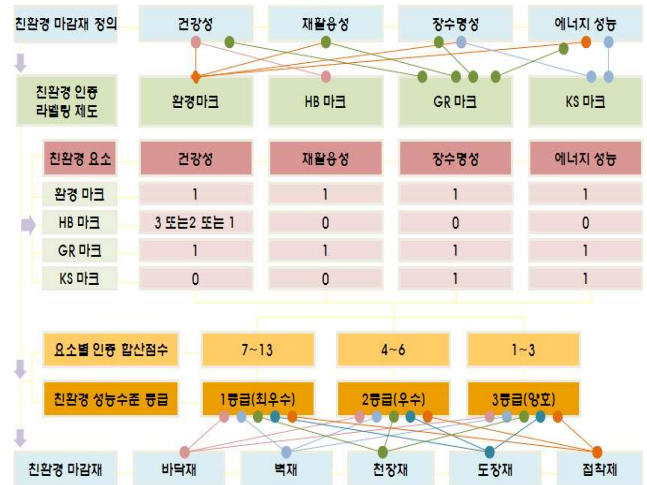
친환경 마감재 정의

건강성

재활용성

장수명성

에너지 성능

친환경 인증 라벨링 제도

환경마크

HB 마크

GR 마크

KS 마크

| 친환경 요소 | 건강성 | 재활용성 | 장수명성 | 에너지 성능 |
|---|---|---|---|---|
| 환경 마크 | 1 | 1 | 1 | 1 |
| HB 마크 | 3 또는 2 또는 1 | 0 | 0 | 0 |
| GR 마크 | 1 | 1 | 1 | 1 |
| KS 마크 | 0 | 0 | 1 | 1 |

| 요소별 인증 합산점수 | 7~13 | 4~6 | 1~3 |
|---|---|---|---|
| 친환경 성능수준 등급 | 1등급(최우수) | 2등급(우수) | 3등급(양호) |

친환경 마감재

바닥재

벽재

천장재

도장재

접착제